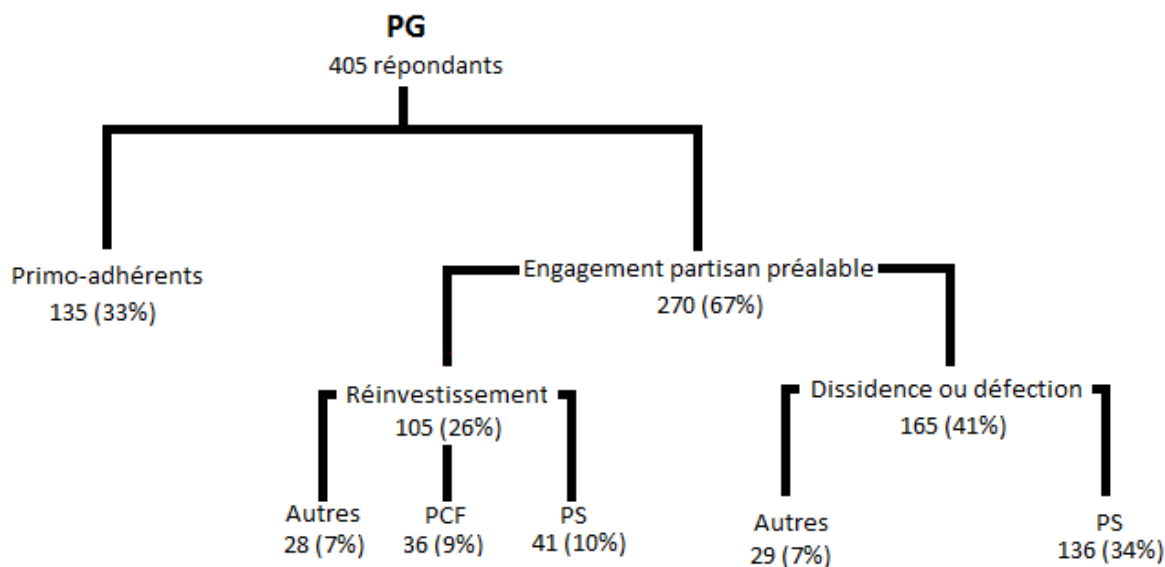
PG
405 répondants

Primo-adhérents
135 (33%)

Engagement partisan préalable
270 (67%)

Réinvestissement
105 (26%)

Dissidence ou défection
165 (41%)

Autres
28 (7%)

PCF
36 (9%)

PS
41 (10%)

Autres
29 (7%)

PS
136 (34%)